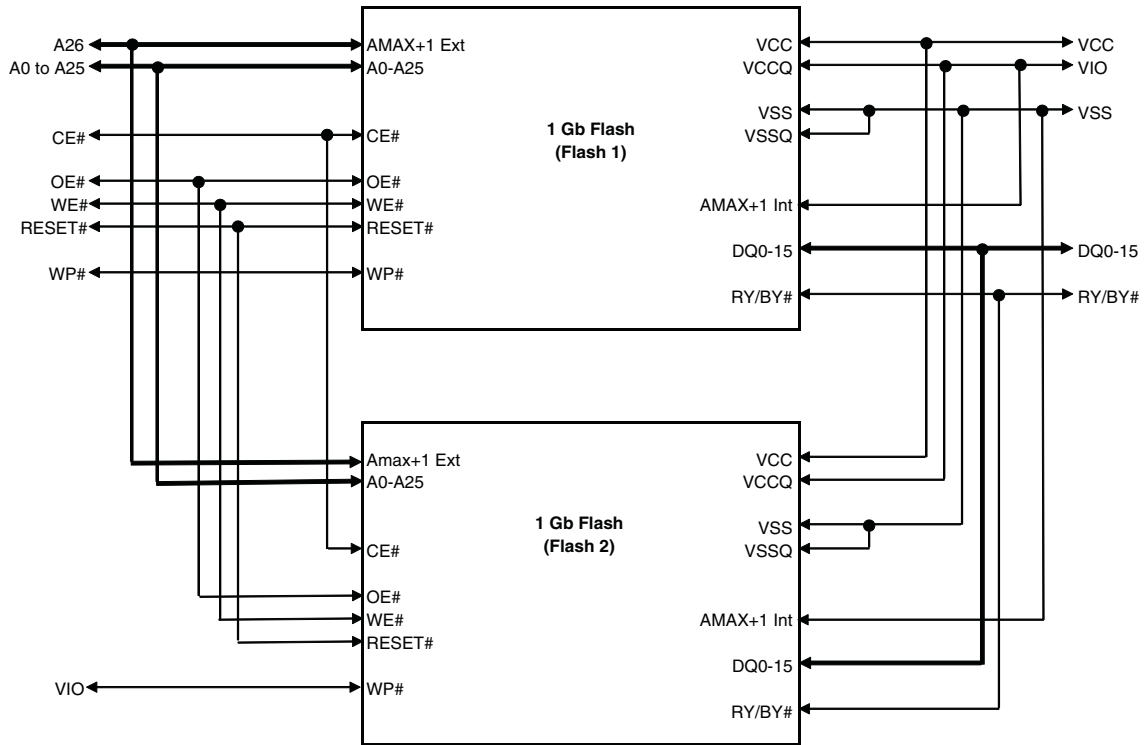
A26
A0 to A25
CE#
OE#
WE#
RESET#
WP#

AMAX+1 Ext
A0-A25
CE#
OE#
WE#
RESET#
WP#

1 Gb Flash
(Flash 1)

VCC
VCCQ
VSS
VSSQ
AMAX+1 Int
DQ0-15
RY/BY#

VCC
VIO
VSS
DQ0-15
RY/BY#

Amax+1 Ext
A0-A25
CE#
OE#
WE#
RESET#
WP#

VIO

1 Gb Flash
(Flash 2)

VCC
VCCQ
VSS
VSSQ
AMAX+1 Int
DQ0-15
RY/BY#